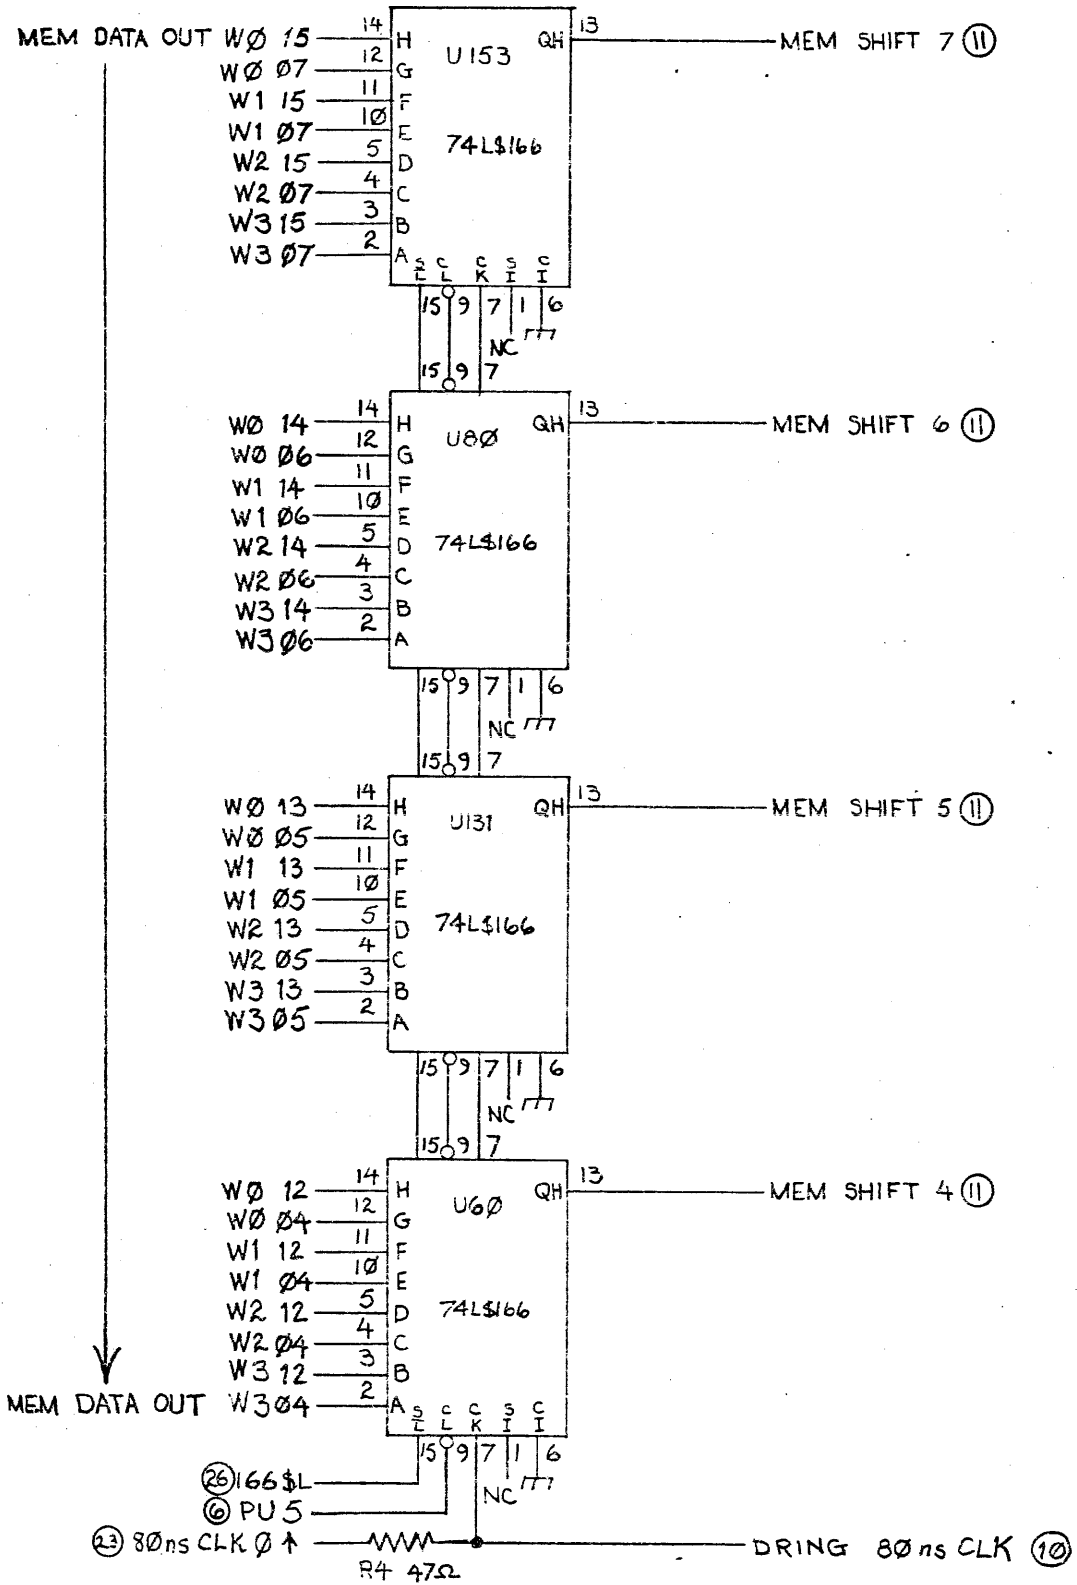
MEM DATA OUT WØ 15
WØ 07
W1 15
W1 Ø7
W2 15
W2 Ø7
W3 15
W3 Ø7

14 H
12 G
11 F
1Ø E
5 D
4 C
3 B
2 A

U153
74LS166
QH 13
MEM SHIFT 7 (11)

S L  C L  C K  S I  C I
15 9 7 1 6
NC
15 9 7

WØ 14
WØ Ø6
W1 14
W1 Ø6
W2 14
W2 Ø6
W3 14
W3 Ø6

14 H
12 G
11 F
1Ø E
5 D
4 C
3 B
2 A

U8Ø
74LS166
QH 13
MEM SHIFT 6 (11)

15 9 7 1 6
NC
15 9 7

WØ 13
WØ Ø5
W1 13
W1 Ø5
W2 13
W2 Ø5
W3 13
W3 Ø5

14 H
12 G
11 F
1Ø E
5 D
4 C
3 B
2 A

U131
74LS166
QH 13
MEM SHIFT 5 (11)

15 9 7 1 6
NC
15 9 7

WØ 12
WØ Ø4
W1 12
W1 Ø4
W2 12
W2 Ø4
W3 12
MEM DATA OUT W3 Ø4

14 H
12 G
11 F
1Ø E
5 D
4 C
3 B
2 A

U6Ø
74LS166
QH 13
MEM SHIFT 4 (11)

S L  C L  C K  S I  C I
15 9 7 1 6
NC

(26) 166 SL
(6) PU 5
(23) 8Øns CLK Ø ↑
R4 47Ω
DRING 8Ø ns CLK (10)